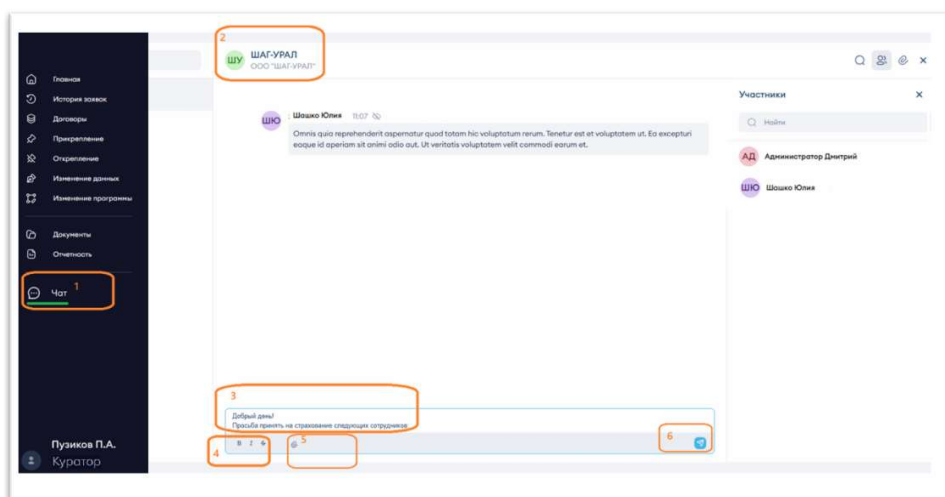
Главная
История заявок
Договоры
Прикрепление
Открепление
Изменение данных
Изменение программы
Документы
Отчетность
Чат
1
Пузиков П.А.
Куратор

2
ШУ
ШАГ-УРАЛ
ООО "ШАГ-УРАЛ"

ШЮ
Шашко Юлия 11:07
Omnis quia reprehenderit aspernatur quod totam hic voluptatum rerum. Tenetur est et voluptatem ut. Ea excepturi eaque id aperiam sit animi odio aut. Ut veritatis voluptatem velit commodi earum et.

3
Добрый день!
Просьба принять на страхование следующих сотрудников
4
B I S
5
6

Участники
Найти
АД Администратор Дмитрий
ШЮ Шашко Юлия